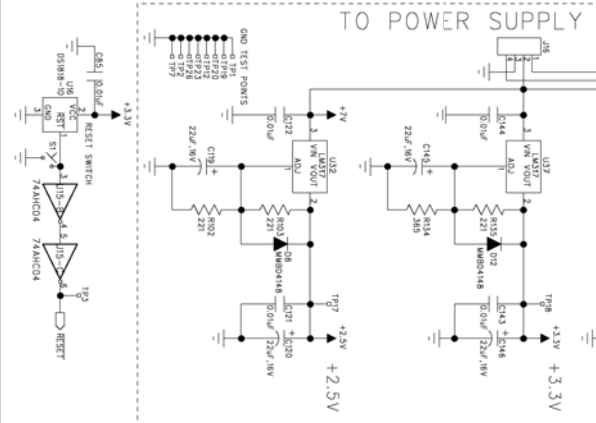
TO POWER SUPPLY

J16

GND TEST POINTS
TP1
TP19
TP20
TP26
TP23
TP2
TP7

C85
0.01uF
U16
DS1818-10
GND
RST
VCC
+3.3V
RESET SWITCH
S1
74AHC04
U15
74AHC04
U15
TP3
RESET

+7V
C122
0.01uF
22uF,16V
C119
U32
LM317
VIN VOUT
ADJ
R102
221
R103
221
D8
MMBD4148
TP17
+2.5V
C121
0.01uF
C120
22uF,16V
+2.5V

C144
0.01uF
22uF,16V
C145
U17
LM317
VIN VOUT
ADJ
R134
365
R135
221
D12
MMBD4148
TP18
+3.3V
C143
0.01uF
C146
22uF,16V
+3.3V